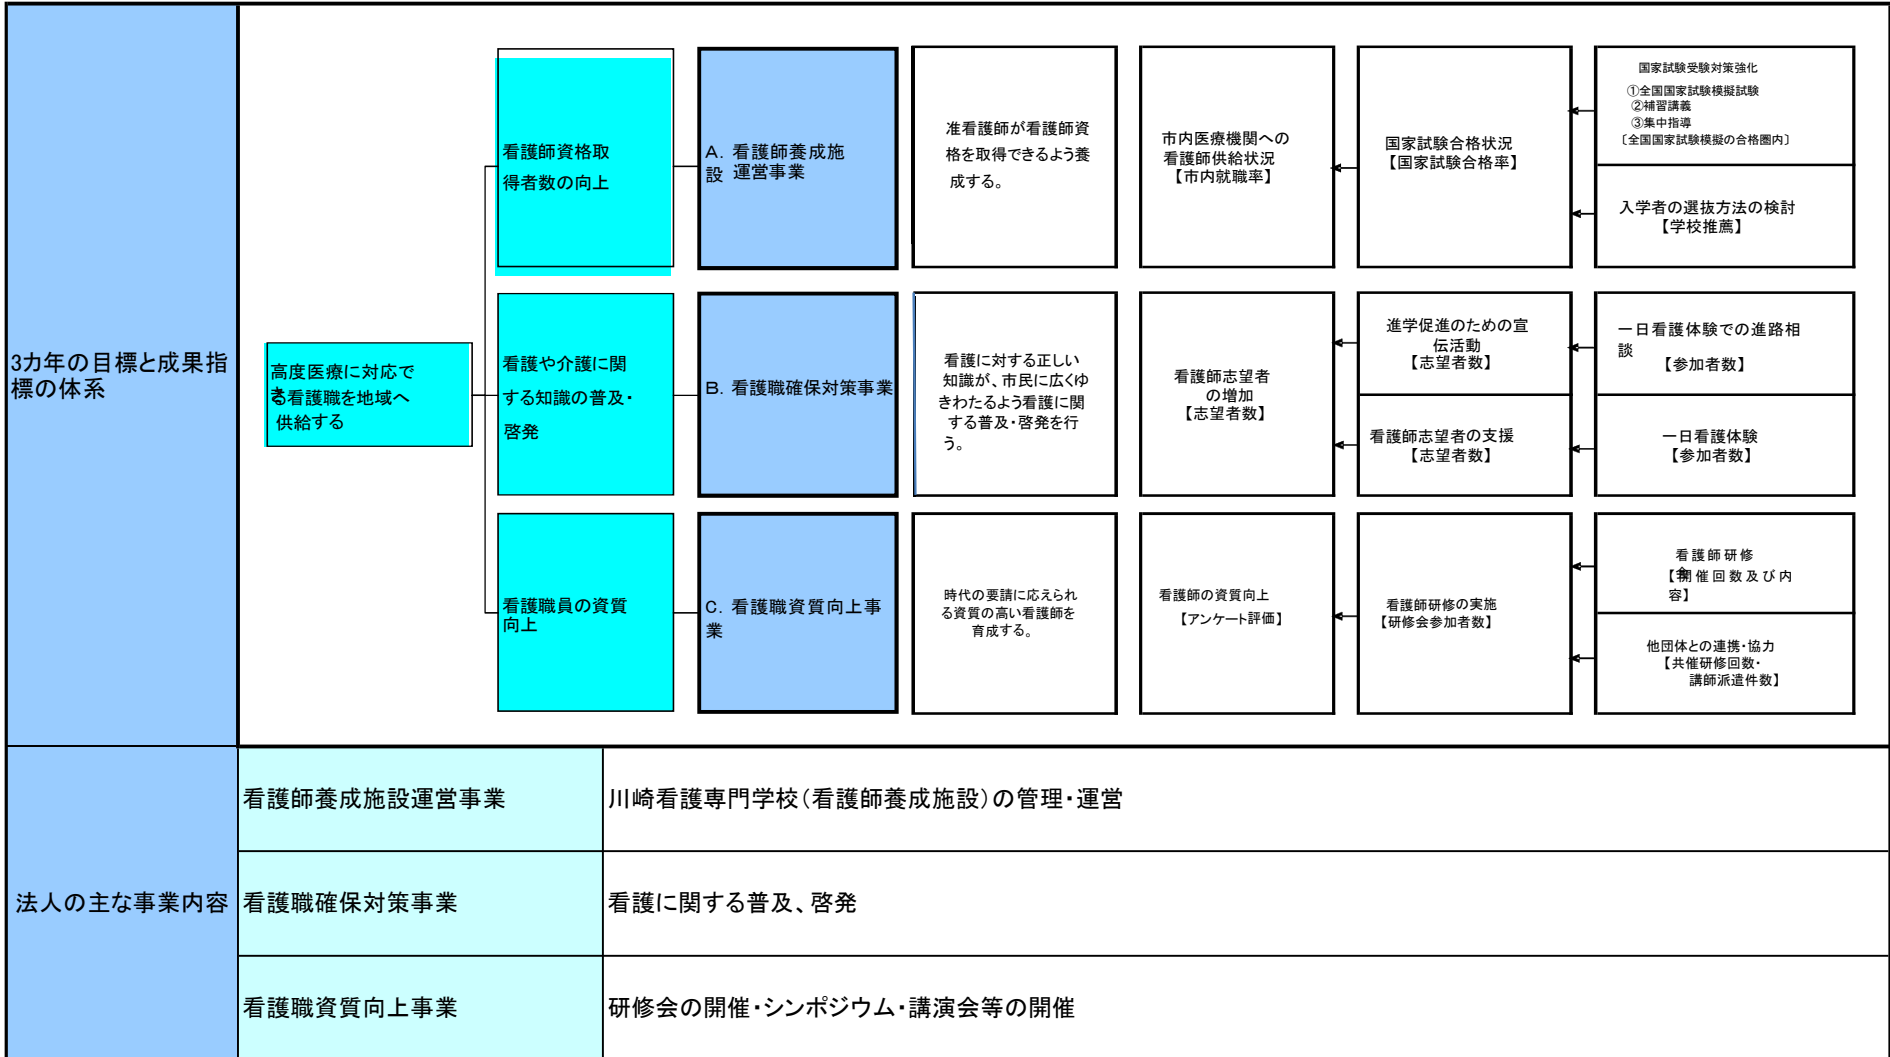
3カ年の目標と成果指標の体系

高度医療に対応できる看護職を地域へ供給する

看護師資格取得者数の向上

A. 看護師養成施設 運営事業

准看護師が看護師資格を取得できるよう養成する。

市内医療機関への看護師供給状況
【市内就職率】

国家試験合格状況
【国家試験合格率】

国家試験受験対策強化
①全国国家試験模擬試験
②補習講義
③集中指導
〔全国国家試験模擬の合格圏内〕

入学者の選抜方法の検討
【学校推薦】

看護や介護に関する知識の普及・啓発

B. 看護職確保対策事業

看護に対する正しい知識が、市民に広くゆきわたるよう看護に関する普及・啓発を行う。

看護師志望者の増加
【志望者数】

進学促進のための宣伝活動
【志望者数】

一日看護体験での進路相談
【参加者数】

看護師志望者の支援
【志望者数】

一日看護体験
【参加者数】

看護職員の資質向上

C. 看護職資質向上事業

時代の要請に応えられる資質の高い看護師を育成する。

看護師の資質向上
【アンケート評価】

看護師研修の実施
【研修会参加者数】

看護師研修
【開催回数及び内容】

他団体との連携・協力
【共催研修回数・講師派遣件数】

| 法人の主な事業内容 | 看護師養成施設運営事業 | 川崎看護専門学校(看護師養成施設)の管理・運営 |
|---|---|---|
| | 看護職確保対策事業 | 看護に関する普及、啓発 |
| | 看護職資質向上事業 | 研修会の開催・シンポジウム・講演会等の開催 |